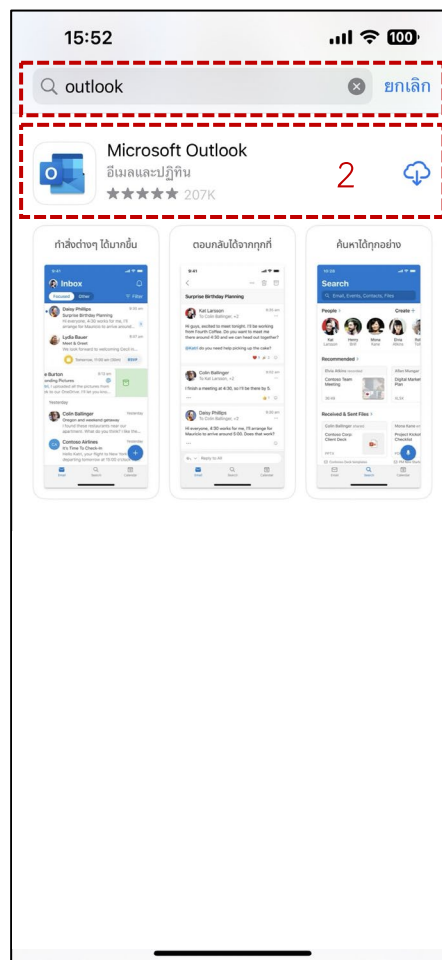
15:52

100

outlook

ยกเลิก

Microsoft Outlook
อีเมลและปฏิทิน
★★★★★ 207K

2

ทำสิ่งต่างๆ ได้มากขึ้น

ตอบกลับได้จากทุกที่

ค้นหาได้ทุกอย่าง

Inbox
Focused Other
Filter
Daisy Phillips
Surprise Birthday Planning
Lydia Bauer
Meet & Greet
Tomorrow, 11:00 am
RSVP
e Burton
Yesterday
Colin Ballinger
Oregon and weekend getaway
Contoso Airlines
It's Time To Check-In

Surprise Birthday Planning
Kat Larsson
To Colin Ballinger, +2
Colin Ballinger
To Kat Larsson, +2
Daisy Phillips
To Colin Ballinger, +2
Reply to All

Search
Email, Events, Contacts, Files
People
Create
Kat Larsson
Henry Brill
Mona Kane
Elvia Atkins
Recommended
Contoso Team Meeting
Digital Marketing Plan
Received & Sent Files
Contoso Corp. Client Deck
Project Kickoff Checklist